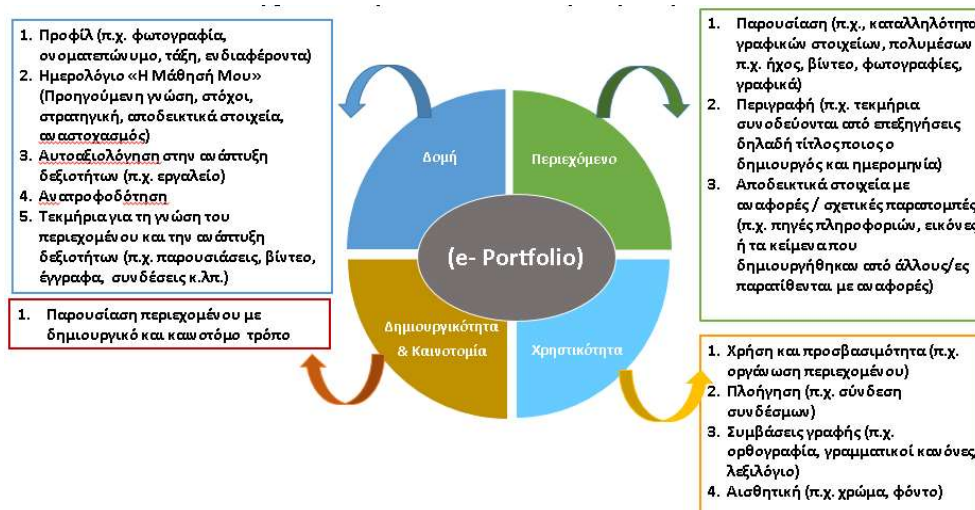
1. Προφίλ (π.χ. φωτογραφία, ονοματεπώνυμο, τάξη, ενδιαφέροντα)
2. Ημερολόγιο «Η Μάθησή Μου» (Προηγούμενη γνώση, στόχοι, στρατηγική, αποδεικτικά στοιχεία, αναστοχασμός)
3. Αυτοαξιολόγηση στην ανάπτυξη δεξιοτήτων (π.χ. εργαλείο)
4. Ανατροφοδότηση
5. Τεκμήρια για τη γνώση του περιεχομένου και την ανάπτυξη δεξιοτήτων (π.χ. παρουσιάσεις, βίντεο, έγγραφα, συνδέσεις κ.λπ.)

1. Παρουσίαση περιεχομένου με δημιουργικό και καινοτόμο τρόπο

1. Παρουσίαση (π.χ., καταλληλότητα γραφικών στοιχείων, πολυμέσων π.χ. ήχος, βίντεο, φωτογραφίες, γραφικά)
2. Περιγραφή (π.χ. τεκμήρια συνοδεύονται από επεξηγήσεις δηλαδή τίτλος ποιος ο δημιουργός και ημερομηνία)
3. Αποδεικτικά στοιχεία με αναφορές / σχετικές παραπομπές (π.χ. πηγές πληροφοριών, εικόνες ή τα κείμενα που δημιουργήθηκαν από άλλους/ες παρατίθενται με αναφορές)

Δομή

Περιεχόμενο

(e- Portfolio)

Δημιουργικότητα & Καινοτομία

Χρηστικότητα

1. Χρήση και προσβασιμότητα (π.χ. οργάνωση περιεχομένου)
2. Πλοήγηση (π.χ. σύνδεση συνδέσμων)
3. Συμβάσεις γραφής (π.χ. ορθογραφία, γραμματικοί κανόνες, λεξιλόγιο)
4. Αισθητική (π.χ. χρώμα, φόντο)